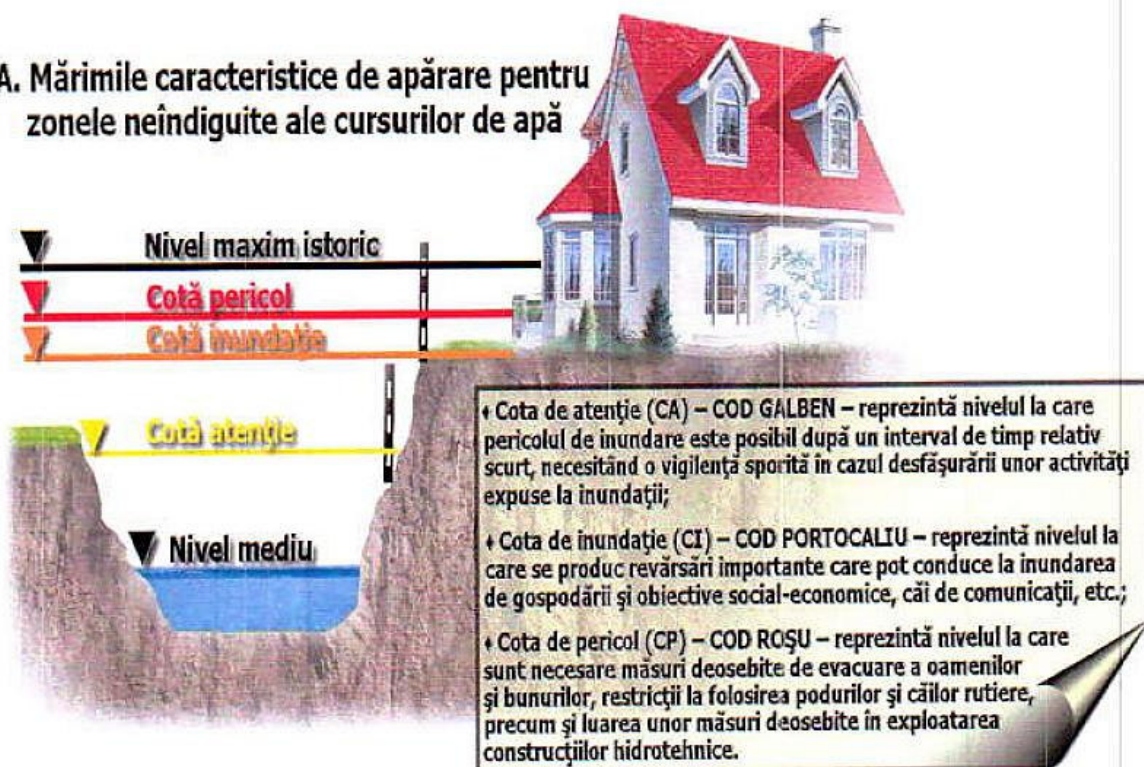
A. Mărimile caracteristice de apărare pentru zonele neîndiguite ale cursurilor de apă

Nivel maxim istoric

Cotă pericol

Cotă inundaţie

Cotă atenţie

Nivel mediu

• Cota de atenţie (CA) – COD GALBEN – reprezintă nivelul la care pericolul de inundare este posibil după un interval de timp relativ scurt, necesitând o vigilenţă sporită în cazul desfăşurării unor activităţi expuse la inundaţii;

• Cota de inundaţie (CI) – COD PORTOCALIU – reprezintă nivelul la care se produc revărsări importante care pot conduce la inundarea de gospodării şi obiective social-economice, căi de comunicaţii, etc.;

• Cota de pericol (CP) – COD ROŞU – reprezintă nivelul la care sunt necesare măsuri deosebite de evacuare a oamenilor şi bunurilor, restricţii la folosirea podurilor şi căilor rutiere, precum şi luarea unor măsuri deosebite în exploatarea construcţiilor hidrotehnice.